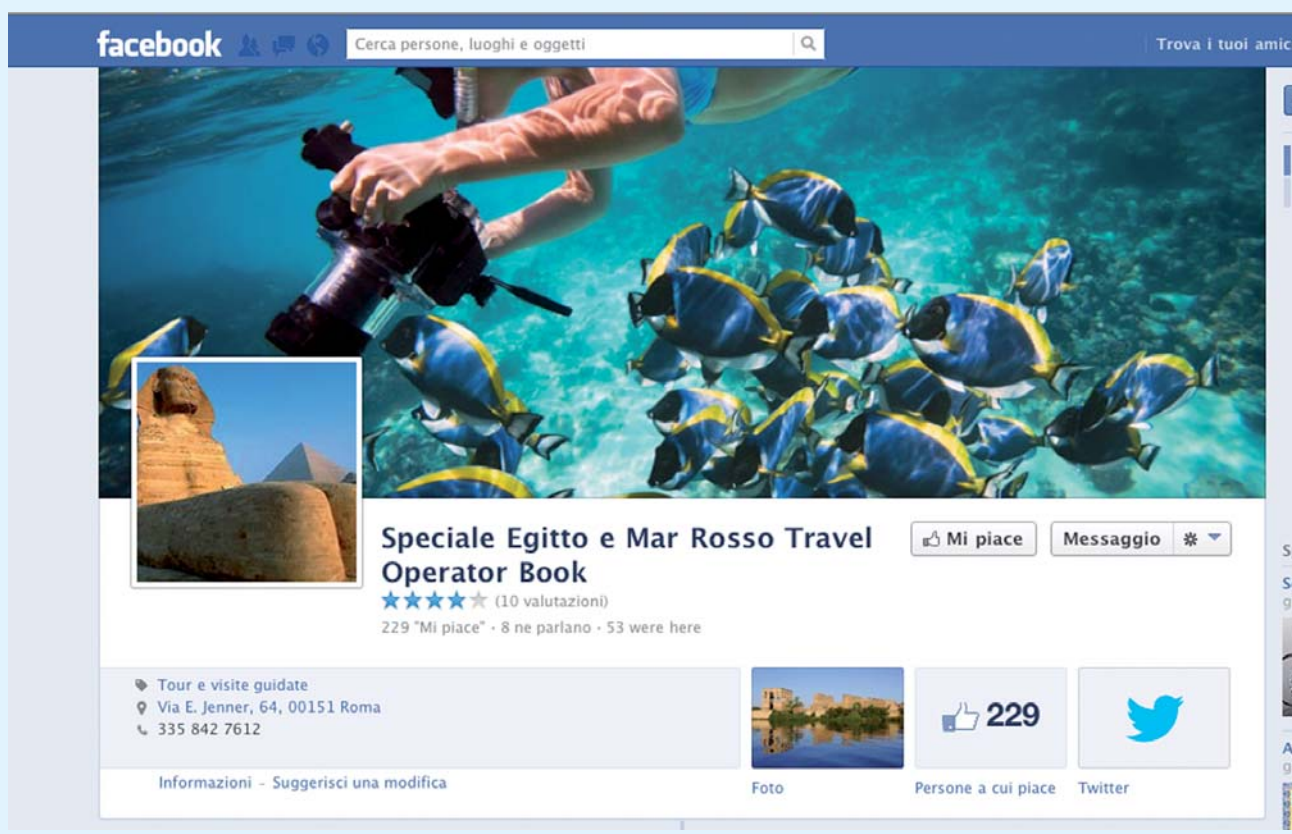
facebook

Cerca persone, luoghi e oggetti

Trova i tuoi amic

Speciale Egitto e Mar Rosso Travel Operator Book

Mi piace

Messaggio

(10 valutazioni)

229 "Mi piace" · 8 ne parlano · 53 were here

Tour e visite guidate
Via E. Jenner, 64, 00151 Roma
335 842 7612

Informazioni · Suggerisci una modifica

Foto

229

Persone a cui piace

Twitter